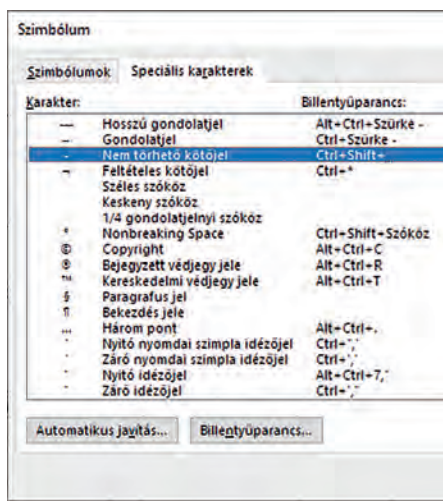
Szimbólum

Szimbólumok | Speciális karakterek

| Karakter: | | Billentyűparancs: |
|---|---|---|
| — | Hosszú gondolatjel | Alt+Ctrl+Szürke - |
| – | Gondolatjel | Ctrl+Szürke - |
| - | Nem törhető kötőjel | Ctrl+Shift+_ |
| ¬ | Feltételes kötőjel | Ctrl+* |
| | Széles szóköz | |
| | Keskeny szóköz | |
| | 1/4 gondolatjelnyi szóköz | |
| ° | Nonbreaking Space | Ctrl+Shift+Szóköz |
| © | Copyright | Alt+Ctrl+C |
| ® | Bejegyzett védjegy jele | Alt+Ctrl+R |
| ™ | Kereskedelmi védjegy jele | Alt+Ctrl+T |
| § | Paragrafus jel | |
| ¶ | Bekezdés jele | |
| … | Három pont | Alt+Ctrl+. |
| ' | Nyitó nyomdai szimpla idézőjel | Ctrl+',' |
| ' | Záró nyomdai szimpla idézőjel | Ctrl+',' |
| " | Nyitó idézőjel | Alt+Ctrl+7," |
| " | Záró idézőjel | Ctrl+'," |

Automatikus javítás... | Billentyűparancs...